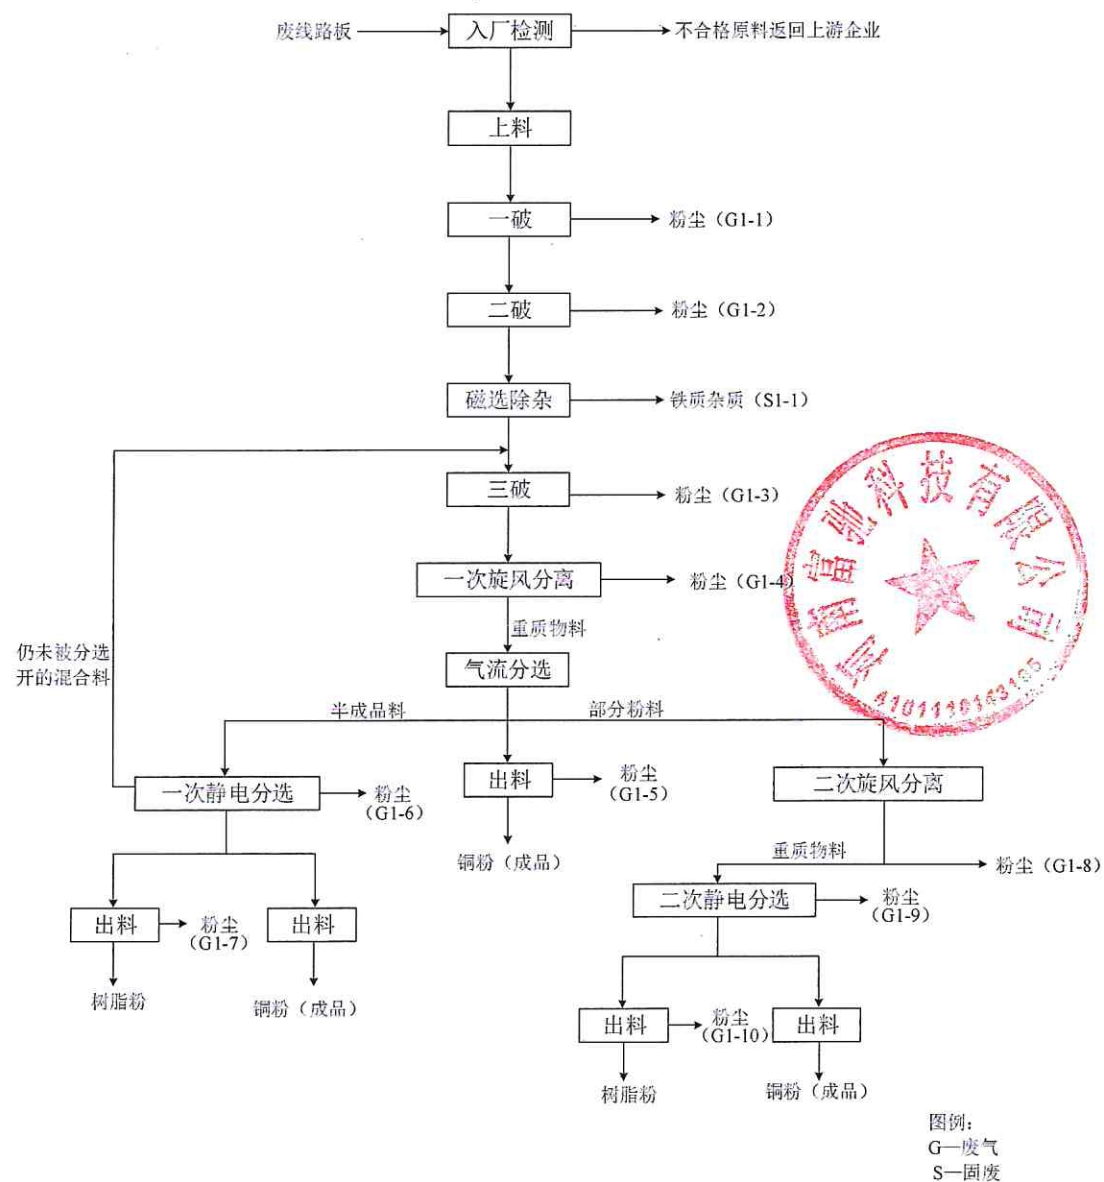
废线路板
入厂检测
不合格原料返回上游企业
上料
一破
粉尘（G1-1）
二破
粉尘（G1-2）
磁选除杂
铁质杂质（S1-1）
三破
粉尘（G1-3）
一次旋风分离
粉尘（G1-4）
重质物料
气流分选
仍未被分选开的混合料
半成品料
部分粉料
一次静电分选
粉尘（G1-6）
出料
粉尘（G1-5）
铜粉（成品）
二次旋风分离
重质物料
粉尘（G1-8）
二次静电分选
粉尘（G1-9）
出料
粉尘（G1-7）
出料
树脂粉
铜粉（成品）
出料
粉尘（G1-10）
出料
树脂粉
铜粉（成品）
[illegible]科技有限公司
A10111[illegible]
图例：
G—废气
S—固废